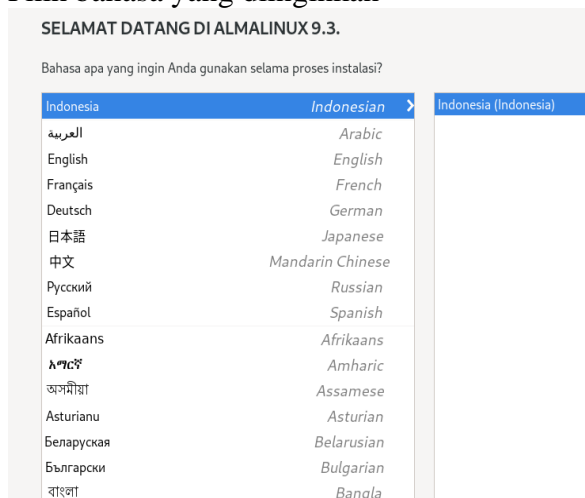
SELAMAT DATANG DI ALMALINUX 9.3.

Bahasa apa yang ingin Anda gunakan selama proses instalasi?

| | | |
|---|---|---|
| Indonesia | Indonesian | Indonesia (Indonesia) |
| العربية | Arabic | |
| English | English | |
| Français | French | |
| Deutsch | German | |
| 日本語 | Japanese | |
| 中文 | Mandarin Chinese | |
| Русский | Russian | |
| Español | Spanish | |
| Afrikaans | Afrikaans | |
| አማርኛ | Amharic | |
| অসমীয়া | Assamese | |
| Asturianu | Asturian | |
| Беларуская | Belarusian | |
| Български | Bulgarian | |
| বাংলা | Bangla | |